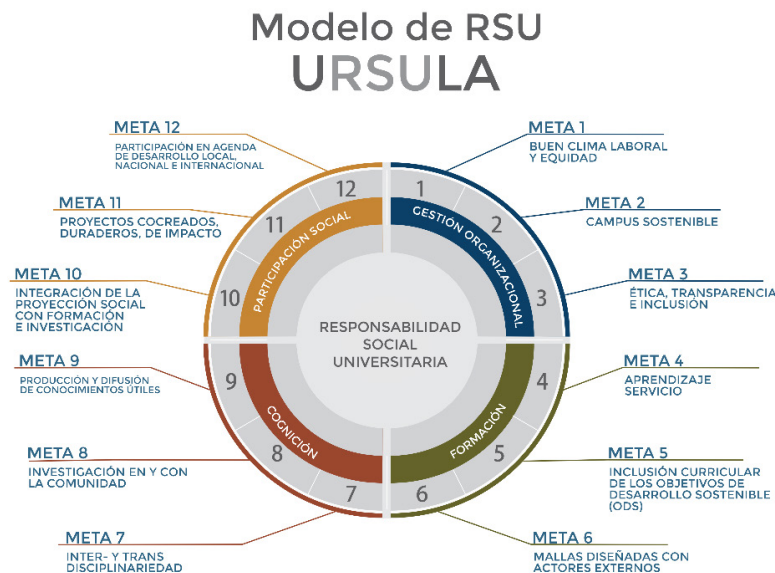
Modelo de RSU
URSULA

META 12
PARTICIPACIÓN EN AGENDA DE DESARROLLO LOCAL, NACIONAL E INTERNACIONAL

META 1
BUEN CLIMA LABORAL Y EQUIDAD

META 11
PROYECTOS COCREADOS, DURADEROS, DE IMPACTO

META 2
CAMPUS SOSTENIBLE

META 10
INTEGRACIÓN DE LA PROYECCIÓN SOCIAL CON FORMACIÓN E INVESTIGACIÓN

META 3
ÉTICA, TRANSPARENCIA E INCLUSIÓN

12
1
11
2
10
3
PARTICIPACIÓN SOCIAL
GESTIÓN ORGANIZACIONAL

RESPONSABILIDAD SOCIAL UNIVERSITARIA

COGNICIÓN
FORMACIÓN
9
4
8
5
7
6

META 9
PRODUCCIÓN Y DIFUSIÓN DE CONOCIMIENTOS ÚTILES

META 4
APRENDIZAJE SERVICIO

META 8
INVESTIGACIÓN EN Y CON LA COMUNIDAD

META 5
INCLUSIÓN CURRICULAR DE LOS OBJETIVOS DE DESARROLLO SOSTENIBLE (ODS)

META 7
INTER- Y TRANS DISCIPLINARIEDAD

META 6
MALLAS DISEÑADAS CON ACTORES EXTERNOS